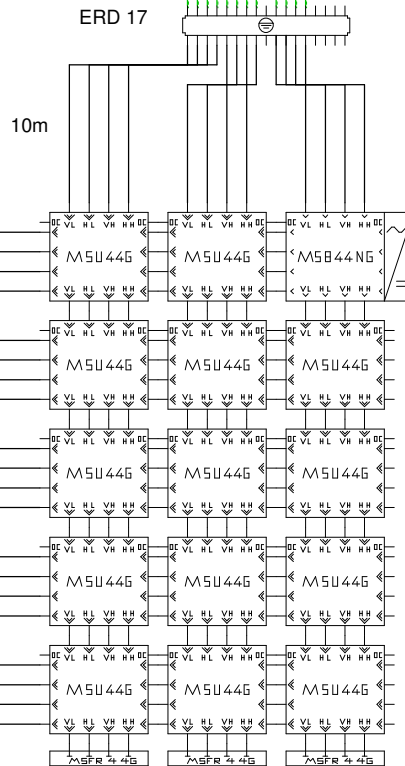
ERD 17

10m

DC VL HL VH HH DC
MSU44G
VL HL VH HH

DC VL HL VH HH DC
MSU44G
VL HL VH HH

DC VL HL VH HH DC
MS844NG
VL HL VH HH

DC VL HL VH HH DC
MSU44G
VL HL VH HH

DC VL HL VH HH DC
MSU44G
VL HL VH HH

DC VL HL VH HH DC
MSU44G
VL HL VH HH

DC VL HL VH HH DC
MSU44G
VL HL VH HH

DC VL HL VH HH DC
MSU44G
VL HL VH HH

DC VL HL VH HH DC
MSU44G
VL HL VH HH

DC VL HL VH HH DC
MSU44G
VL HL VH HH

DC VL HL VH HH DC
MSU44G
VL HL VH HH

DC VL HL VH HH DC
MSU44G
VL HL VH HH

DC VL HL VH HH DC
MSU44G
VL HL VH HH

DC VL HL VH HH DC
MSU44G
VL HL VH HH

DC VL HL VH HH DC
MSU44G
VL HL VH HH

MSFR 4 4G

MSFR 4 4G

MSFR 4 4G